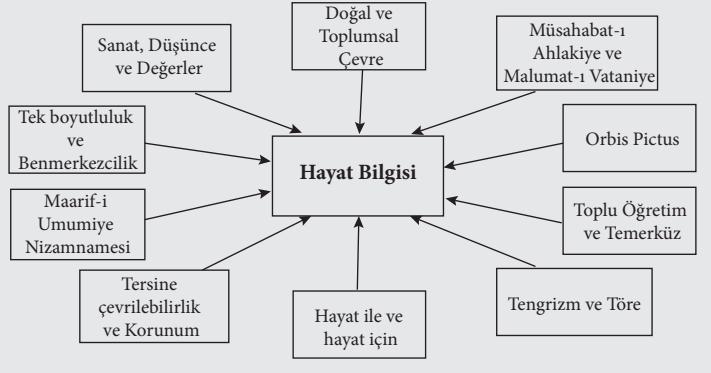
Doğal ve Toplumsal Çevre

Sanat, Düşünce ve Değerler

Müsahabat-ı Ahlakiye ve Malumat-ı Vataniye

Tek boyutluluk ve Benmerkezcilik

Hayat Bilgisi

Orbis Pictus

Maarif-i Umumiye Nizamnamesi

Toplu Öğretim ve Temerküz

Tersine çevrilebilirlik ve Korunum

Hayat ile ve hayat için

Tengrizm ve Töre